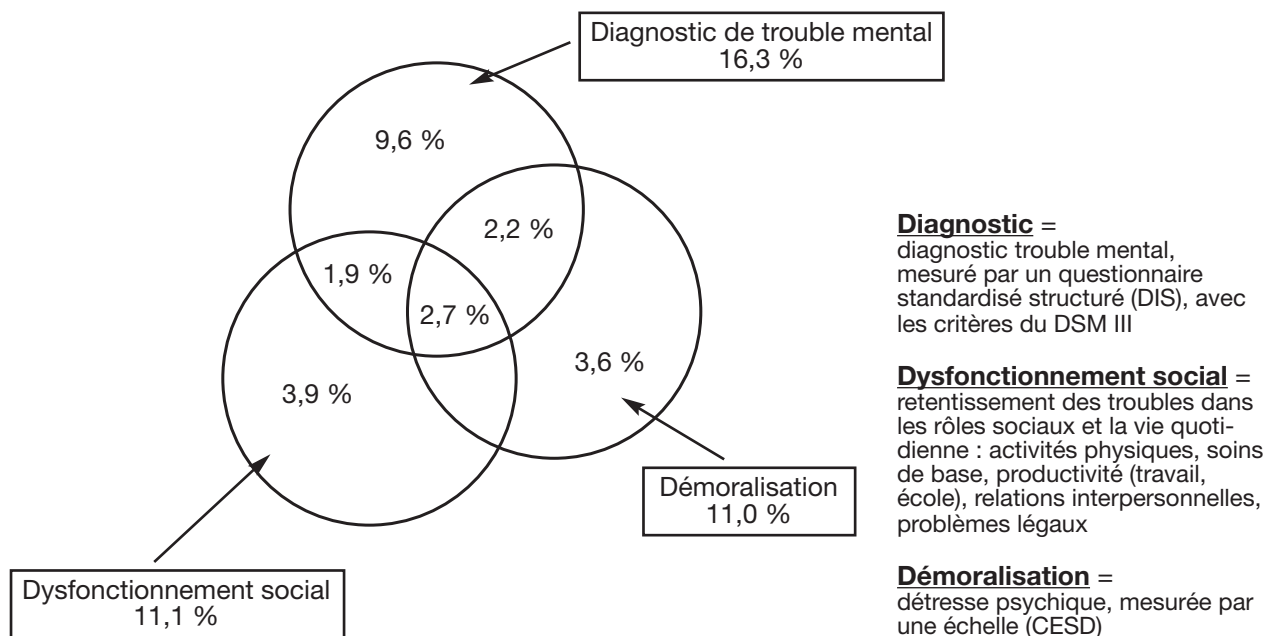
Diagnostic de trouble mental
16,3 %

9,6 %

2,2 %

1,9 %

2,7 %

3,6 %

3,9 %

Démoralisation
11,0 %

Dysfonctionnement social
11,1 %

**Diagnostic** =
diagnostic trouble mental, mesuré par un questionnaire standardisé structuré (DIS), avec les critères du DSM III

**Dysfonctionnement social** =
retentissement des troubles dans les rôles sociaux et la vie quotidienne : activités physiques, soins de base, productivité (travail, école), relations interpersonnelles, problèmes légaux

**Démoralisation** =
détresse psychique, mesurée par une échelle (CESD)